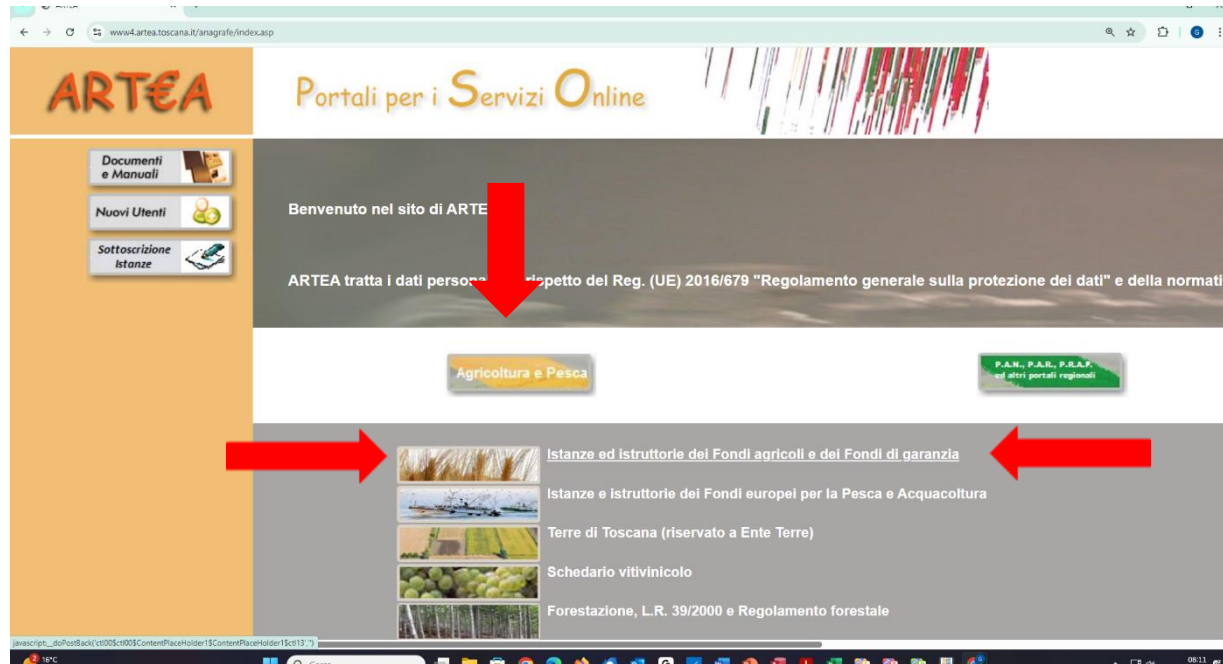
www4.artea.toscana.it/anagrafe/index.asp

ART€A

Portali per i Servizi Online

Documenti e Manuali

Nuovi Utenti

Sottoscrizione Istanze

Benvenuto nel sito di ARTE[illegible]

ARTEA tratta i dati person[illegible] rispetto del Reg. (UE) 2016/679 "Regolamento generale sulla protezione dei dati" e della normati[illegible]

Agricoltura e Pesca

P.A.N., P.A.R., P.R.A.F. ed altri portali regionali

Istanze ed istruttorie dei Fondi agricoli e dei Fondi di garanzia

Istanze e istruttorie dei Fondi europei per la Pesca e Acquacoltura

Terre di Toscana (riservato a Ente Terre)

Schedario vitivinicolo

Forestazione, L.R. 39/2000 e Regolamento forestale

javascript:__doPostBack('ctl00$ctl00$ContentPlaceHolder1$ContentPlaceHolder1$ctl13','')

16°C

08:11